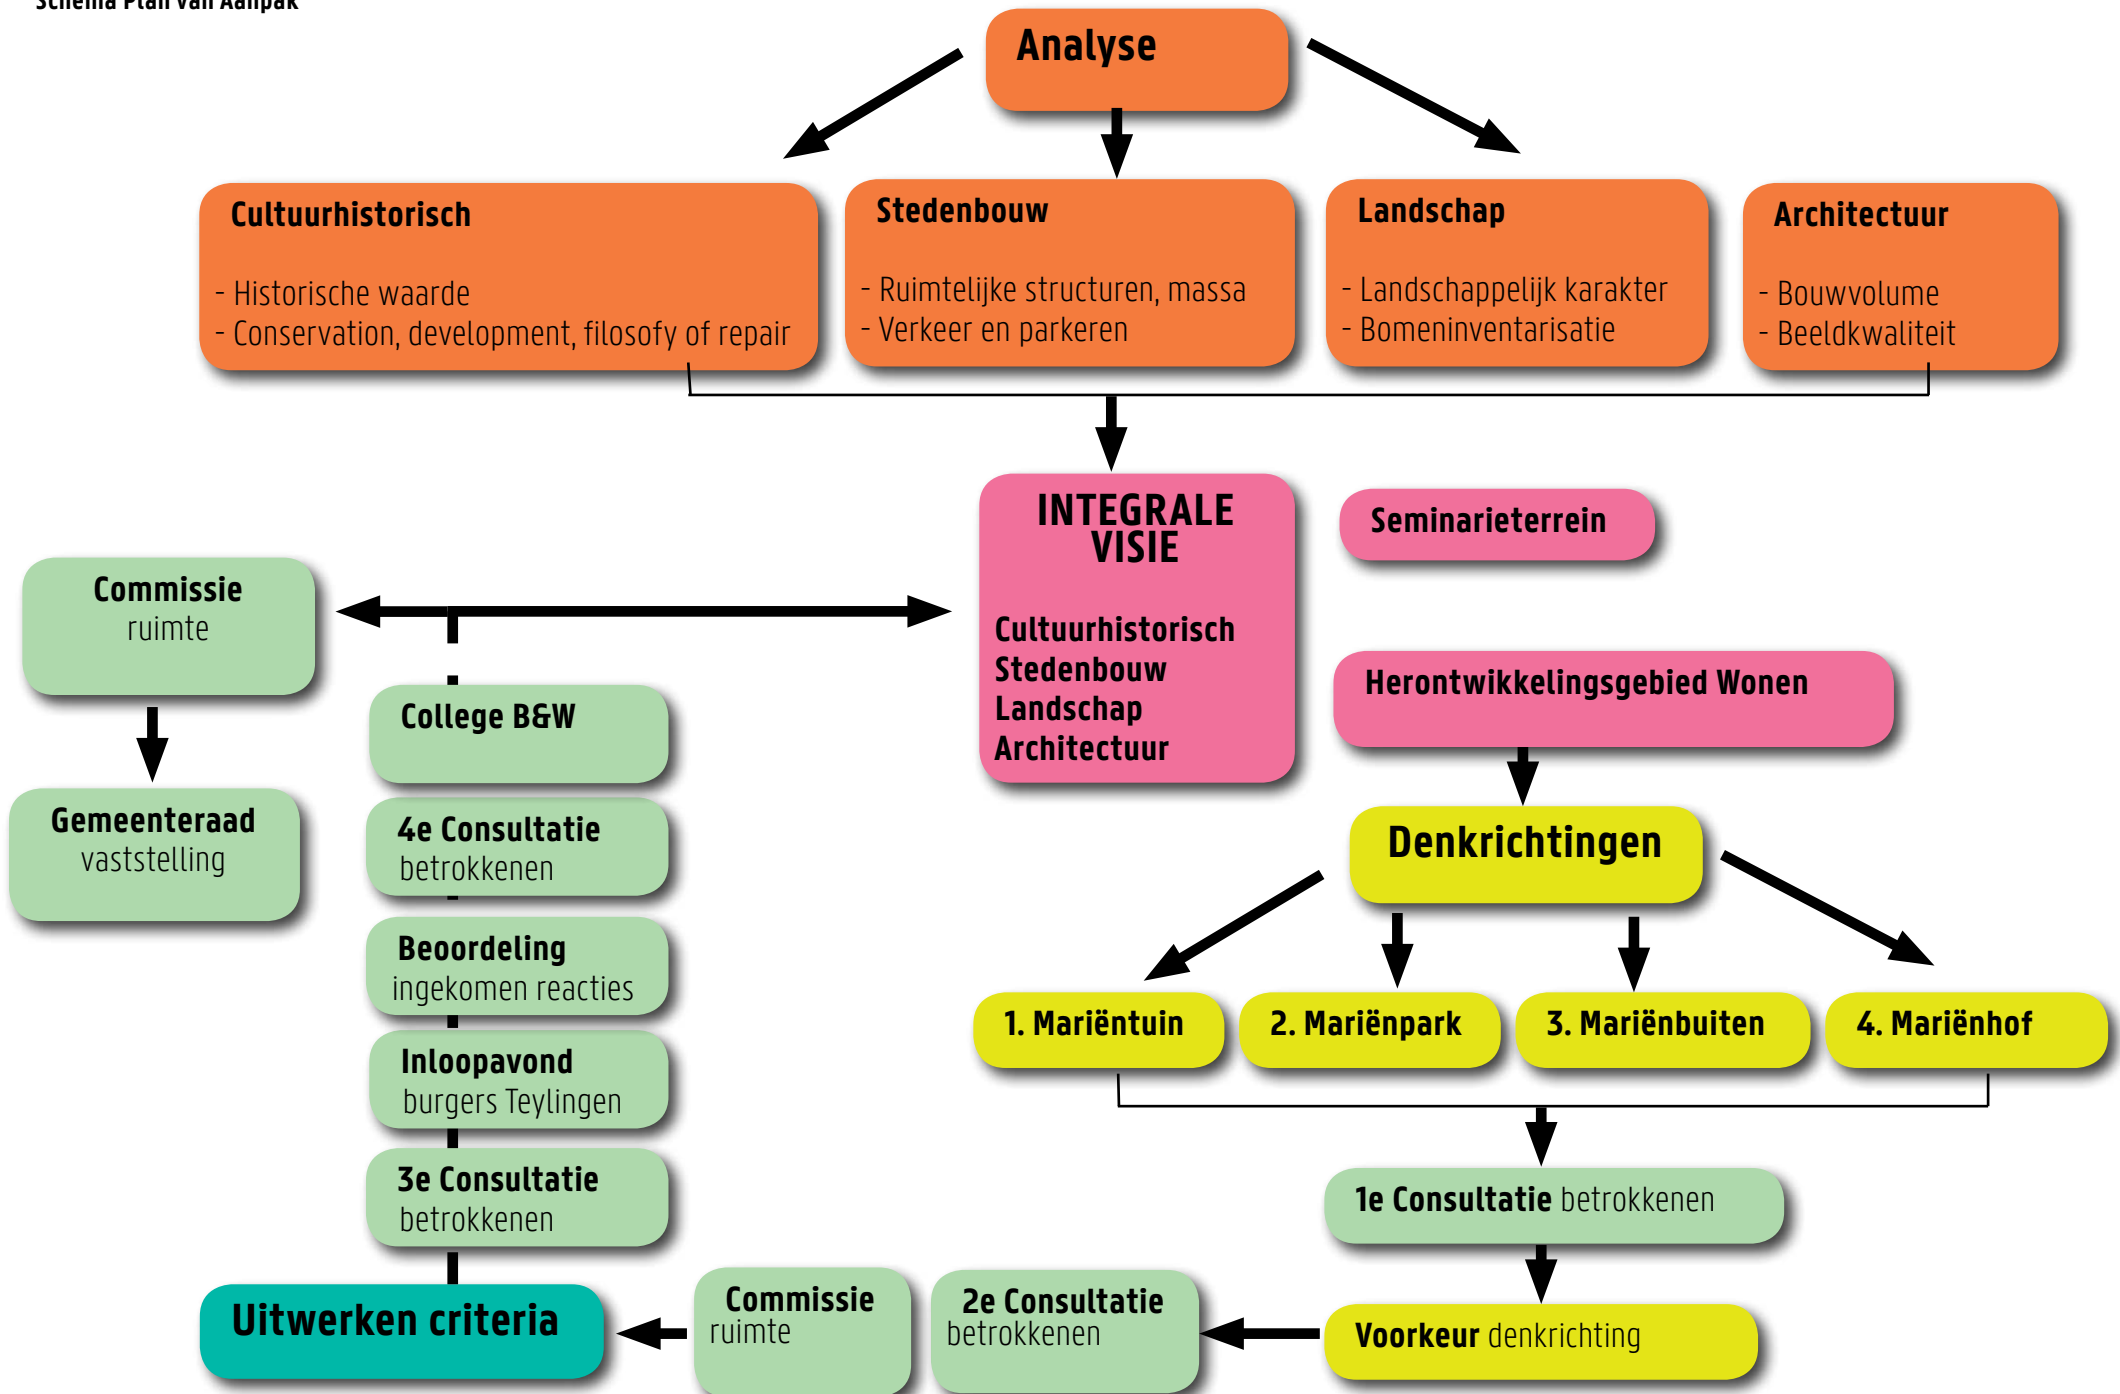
Schema Plan van Aanpak

Analyse

Cultuurhistorisch

- Historische waarde
- Conservation, development, filosofy of repair

Stedenbouw

- Ruimtelijke structuren, massa
- Verkeer en parkeren

Landschap

- Landschappelijk karakter
- Bomeninventarisatie

Architectuur

- Bouwvolume
- Beeldkwaliteit

INTEGRALE VISIE

Cultuurhistorisch
Stedenbouw
Landschap
Architectuur

Seminarieterrein

Herontwikkelingsgebied Wonen

Commissie ruimte

Gemeenteraad vaststelling

College B&W

4e Consultatie betrokkenen

Beoordeling ingekomen reacties

Inloopavond burgers Teylingen

3e Consultatie betrokkenen

Denkrichtingen

1. Mariëntuin

2. Mariënpark

3. Mariënbuiten

4. Mariënhof

1e Consultatie betrokkenen

Voorkeur denkrichting

2e Consultatie betrokkenen

Commissie ruimte

Uitwerken criteria